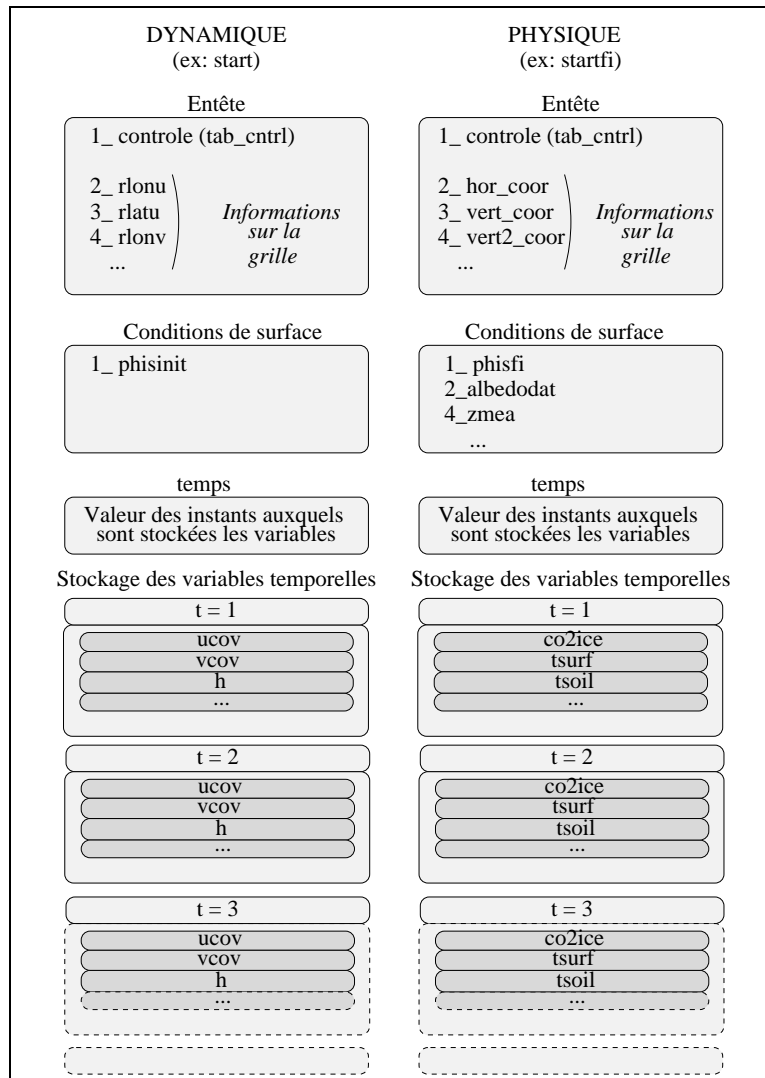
DYNAMIQUE
(ex: start)

Entête

1_ controle (tab_cntrl)

2_ rlonu
3_ rlatu
4_ rlonv
...

Informations sur la grille

Conditions de surface

1_ phisinit

temps

Valeur des instants auxquels sont stockées les variables

Stockage des variables temporelles

t = 1

ucov
vcov
h
...

t = 2

ucov
vcov
h
...

t = 3

ucov
vcov
h
...

PHYSIQUE
(ex: startfi)

Entête

1_ controle (tab_cntrl)

2_ hor_coor
3_ vert_coor
4_ vert2_coor
...

Informations sur la grille

Conditions de surface

1_ phisfi
2_albedodat
4_zmea
...

temps

Valeur des instants auxquels sont stockées les variables

Stockage des variables temporelles

t = 1

co2ice
tsurf
tsoil
...

t = 2

co2ice
tsurf
tsoil
...

t = 3

co2ice
tsurf
tsoil
...